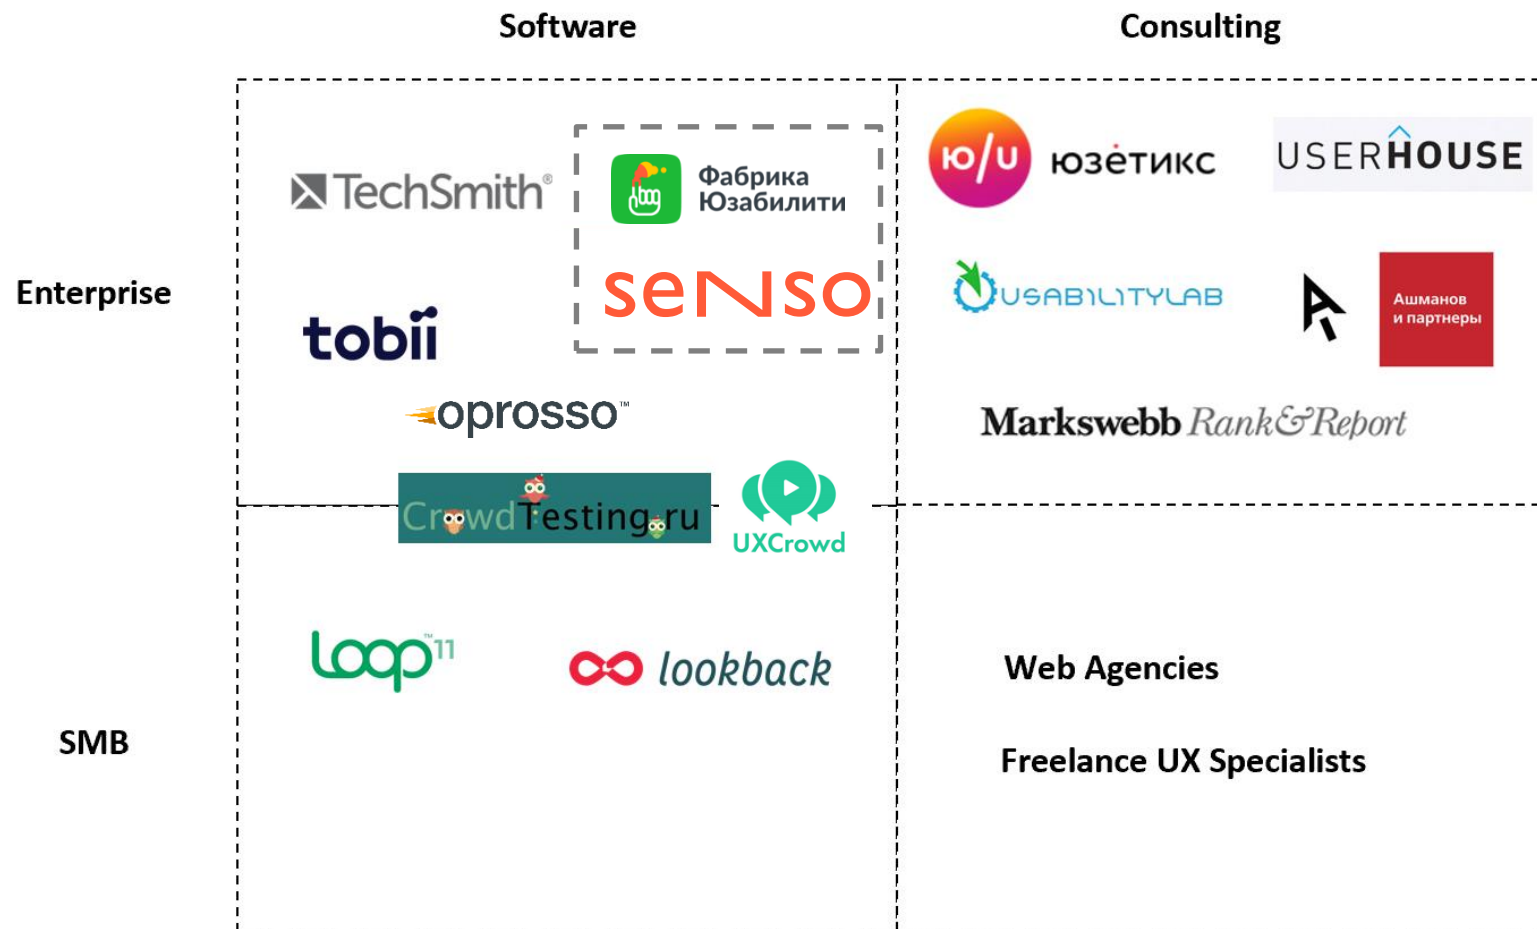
Software

Consulting

Enterprise

TechSmith®

Фабрика Юзабилити

senso

tobii

oprosso™

ю/u юзетикс

USERHOUSE

USABILITYLAB

Ашманов и партнеры

Markswebb Rank&Report

CrowdTesting.ru

UXCrowd

loop11

lookback

SMB

Web Agencies

Freelance UX Specialists